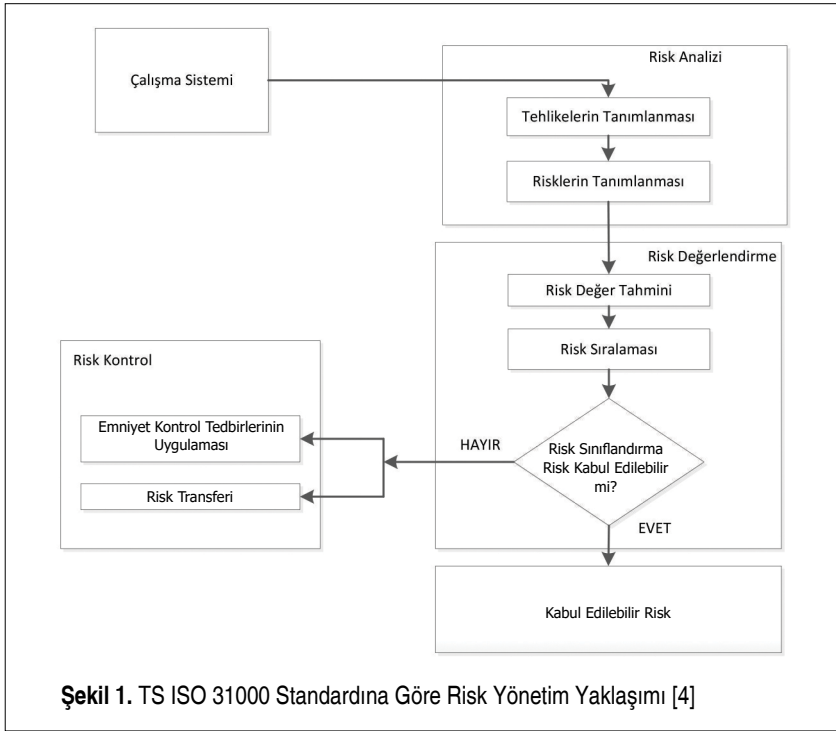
Çalışma Sistemi

Risk Analizi

Tehlikelerin Tanımlanması

Risklerin Tanımlanması

Risk Değerlendirme

Risk Değer Tahmini

Risk Sıralaması

Risk Kontrol

Emniyet Kontrol Tedbirlerinin Uygulaması

Risk Transferi

HAYIR

Risk Sınıflandırma Risk Kabul Edilebilir mi?

EVET

Kabul Edilebilir Risk

**Şekil 1.** TS ISO 31000 Standardına Göre Risk Yönetim Yaklaşımı [4]